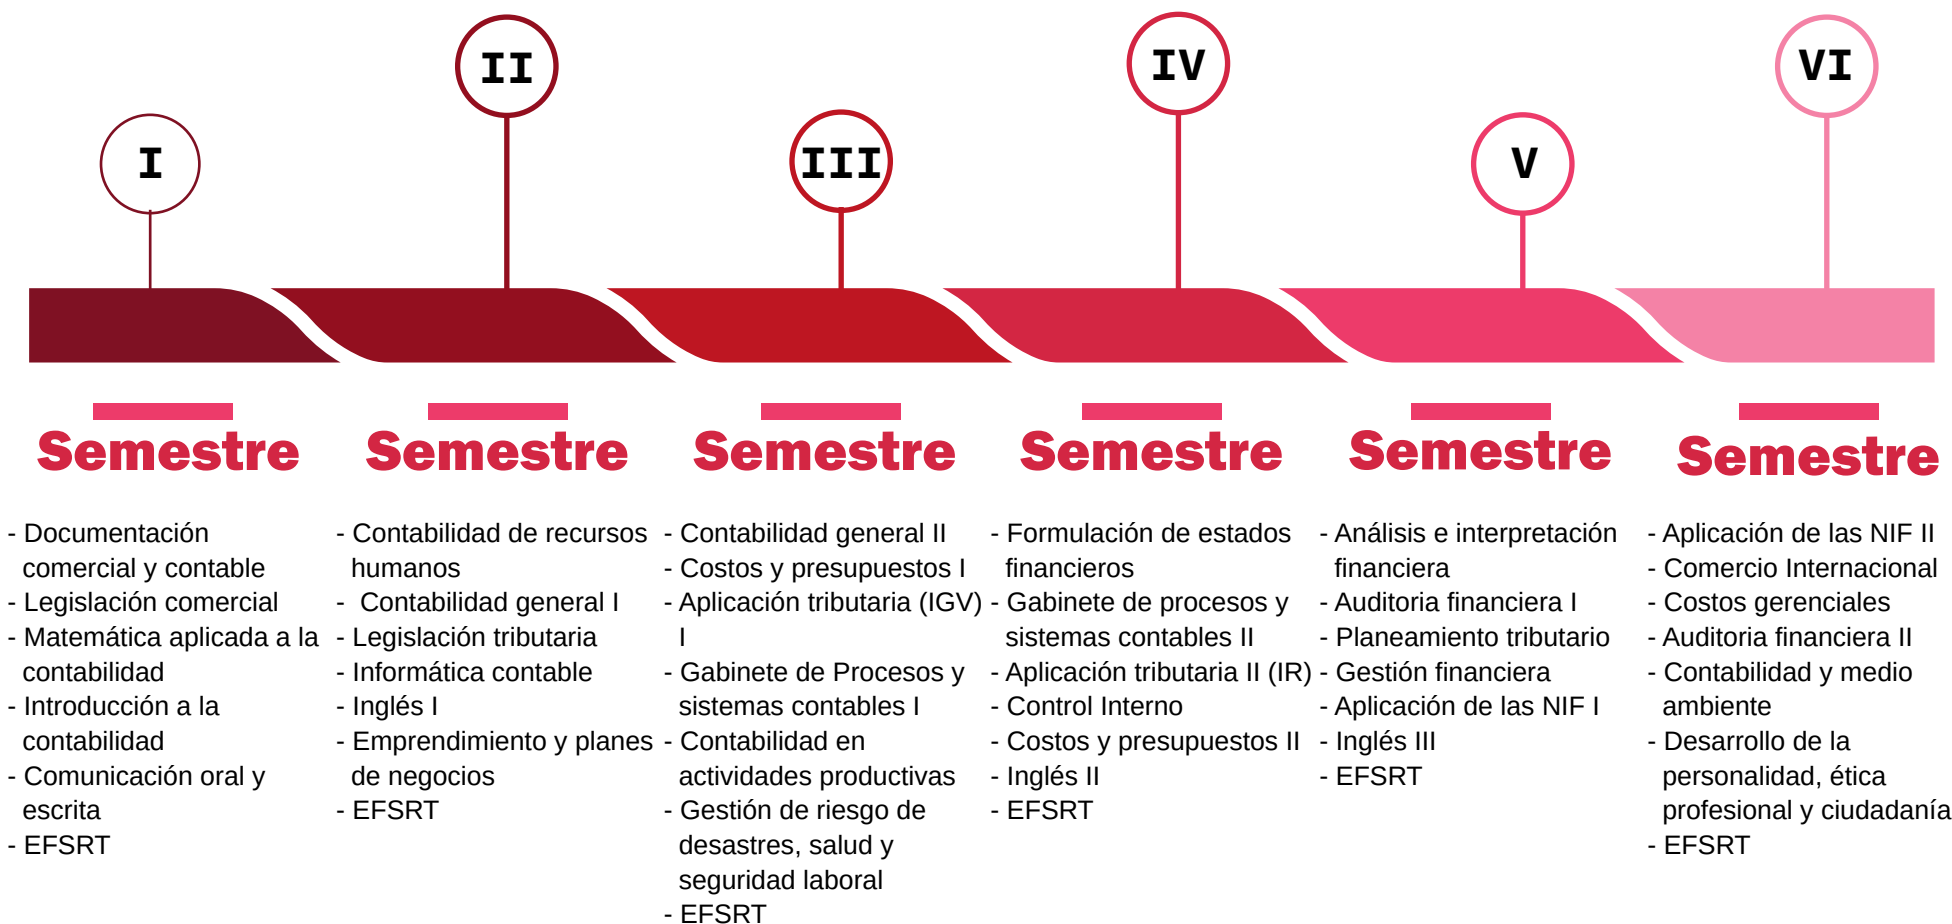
I

II

III

IV

V

VI

Semestre

- Documentación comercial y contable
- Legislación comercial
- Matemática aplicada a la contabilidad
- Introducción a la contabilidad
- Comunicación oral y escrita
- EFSRT

Semestre

- Contabilidad de recursos humanos
- Contabilidad general I
- Legislación tributaria
- Informática contable
- Inglés I
- Emprendimiento y planes de negocios
- EFSRT

Semestre

- Contabilidad general II
- Costos y presupuestos I
- Aplicación tributaria (IGV) I
- Gabinete de Procesos y sistemas contables I
- Contabilidad en actividades productivas
- Gestión de riesgo de desastres, salud y seguridad laboral
- EFSRT

Semestre

- Formulación de estados financieros
- Gabinete de procesos y sistemas contables II
- Aplicación tributaria II (IR)
- Control Interno
- Costos y presupuestos II
- Inglés II
- EFSRT

Semestre

- Análisis e interpretación financiera
- Auditoria financiera I
- Planeamiento tributario
- Gestión financiera
- Aplicación de las NIF I
- Inglés III
- EFSRT

Semestre

- Aplicación de las NIF II
- Comercio Internacional
- Costos gerenciales
- Auditoria financiera II
- Contabilidad y medio ambiente
- Desarrollo de la personalidad, ética profesional y ciudadanía
- EFSRT